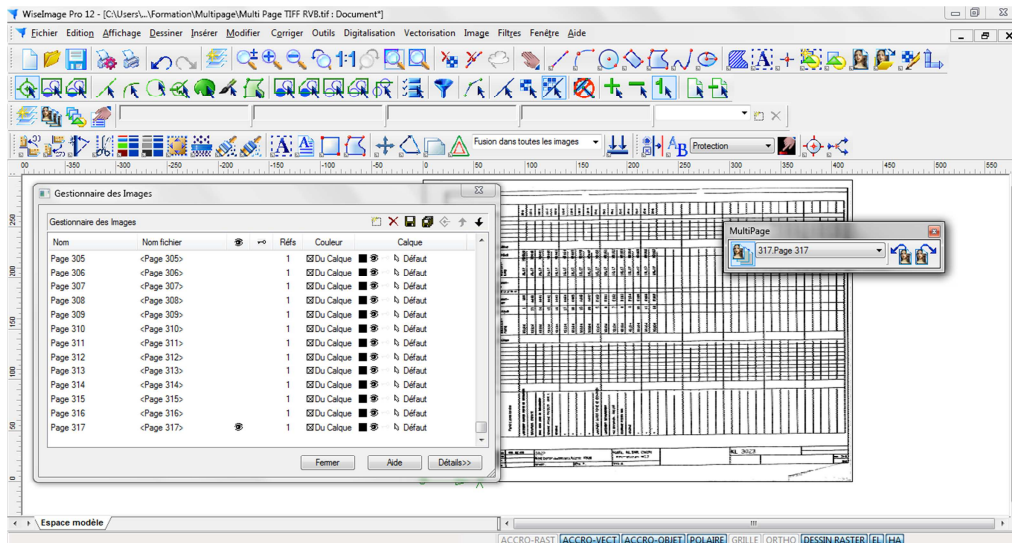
WiseImage Pro 12 - [C:\Users\...\Formation\Multipage\Multi Page TIFF RVB.tif : Document*]

Fichier Edition Affichage Dessiner Insérer Modifier Corriger Outils Digitalisation Vectorisation Image Filtres Fenêtre Aide

Fusion dans toutes les images

Protection

-400 -350 -300 -250 -200 -150 -100 -50 0 50 100 150 200 250 300 350 400 450 500 550

Gestionnaire des Images

Gestionnaire des Images

| Nom | Nom fichier | | | Réfs | Couleur | | Calque |
|---|---|---|---|---|---|---|---|
| Page 305 | <Page 305> | | | 1 | Du Calque | | Défaut |
| Page 306 | <Page 306> | | | 1 | Du Calque | | Défaut |
| Page 307 | <Page 307> | | | 1 | Du Calque | | Défaut |
| Page 308 | <Page 308> | | | 1 | Du Calque | | Défaut |
| Page 309 | <Page 309> | | | 1 | Du Calque | | Défaut |
| Page 310 | <Page 310> | | | 1 | Du Calque | | Défaut |
| Page 311 | <Page 311> | | | 1 | Du Calque | | Défaut |
| Page 312 | <Page 312> | | | 1 | Du Calque | | Défaut |
| Page 313 | <Page 313> | | | 1 | Du Calque | | Défaut |
| Page 314 | <Page 314> | | | 1 | Du Calque | | Défaut |
| Page 315 | <Page 315> | | | 1 | Du Calque | | Défaut |
| Page 316 | <Page 316> | | | 1 | Du Calque | | Défaut |
| Page 317 | <Page 317> | | | 1 | Du Calque | | Défaut |

Fermer Aide Détails>>

MultiPage

317.Page 317

250 200 150 100 50 0

Espace modèle

ACCRO-RAST ACCRO-VECT ACCRO-OBJET POLAIRE GRILLE ORTHO DESSIN RASTER EL HA